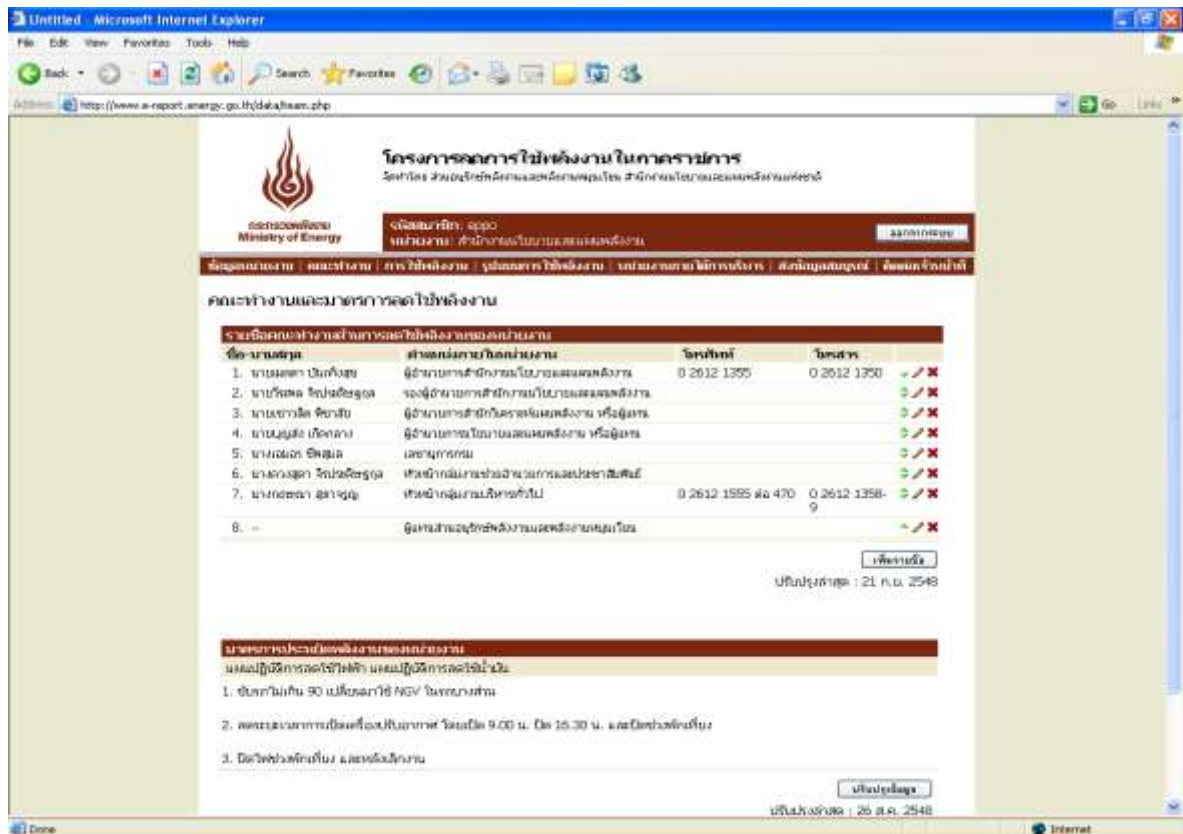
Untitled - Microsoft Internet Explorer

File Edit View Favorites Tools Help

Back Search Favorites

Address http://www.e-report.energy.go.th/data/team.php

Go Links

โครงการลดการใช้พลังงานในภาคราชการ

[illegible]

กระทรวงพลังงาน Ministry of Energy

รหัสสมาชิก: eppo
หน่วยงาน: สำนักงานนโยบายและแผนพลังงาน

ออกจากระบบ

ข้อมูลหน่วยงาน | คณะทำงาน | การใช้พลังงาน | ปริมาณการใช้พลังงาน | หน่วยงานภายใต้การกำกับ | ดัชนีการใช้พลังงาน | ติดต่อเจ้าหน้าที่

คณะทำงานและมาตรการลดใช้พลังงาน

รายชื่อคณะทำงานด้านการลดใช้พลังงานของหน่วยงาน

| ชื่อ-นามสกุล | ตำแหน่งงานในหน่วยงาน | โทรศัพท์ | โทรสาร |
|---|---|---|---|
| 1. นายเมตตา บันเทิงสุข | ผู้อำนวยการสำนักงานนโยบายและแผนพลังงาน | 0 2612 1355 | 0 2612 1350 |
| 2. นายวีระพล จิรประดิษฐกุล | รองผู้อำนวยการสำนักงานนโยบายและแผนพลังงาน | | |
| 3. นายเชาวลิต พิชาลัย | ผู้อำนวยการสำนักวิเคราะห์และพลังงาน หรือผู้แทน | | |
| 4. นายบุญส่ง เกิดกลาง | ผู้อำนวยการนโยบายและแผนพลังงาน หรือผู้แทน | | |
| 5. นางเฉลอ ชิตสุเล | เลขานุการกรม | | |
| 6. นางดวงสุดา จิรประดิษฐกุล | หัวหน้ากลุ่มงานช่วยอำนวยการและประชาสัมพันธ์ | | |
| 7. นางกอบกาญ สุภาจุญ | หัวหน้ากลุ่มงานบริหารทั่วไป | 0 2612 1555 ต่อ 470 | 0 2612 1358-9 |
| 8. - | ผู้แทนสำนักอนุรักษ์พลังงานและพลังงานหมุนเวียน | | |

เพิ่มรายชื่อ

ปรับปรุงล่าสุด : 21 ก.ย. 2548

มาตรการประหยัดพลังงานของหน่วยงาน

แผนปฏิบัติการลดใช้ไฟฟ้า แผนปฏิบัติการลดใช้น้ำมัน

1. ขับรถไม่เกิน 90 เปลี่ยนมาใช้ NGV ในรถบางส่วน

2. ลดระยะเวลาการเปิดเครื่องปรับอากาศ โดยเปิด 9.00 น. ปิด 16.30 น. และปิดช่วงพักเที่ยง

3. ปิดไฟช่วงพักเที่ยง และหลังเลิกงาน

ปรับปรุงข้อมูล

ปรับปรุงล่าสุด : 26 ส.ค. 2548

Done

Internet